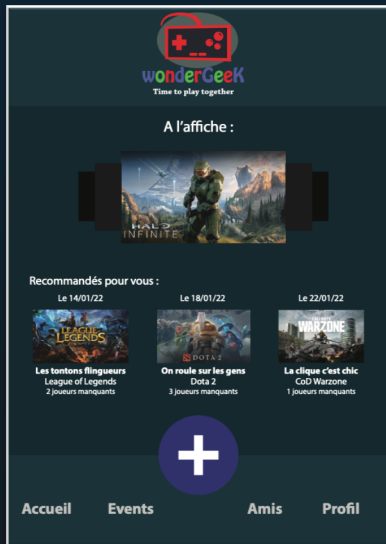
wonderGeeK
Time to play together

A l'affiche :

HALO INFINITE

Recommandés pour vous :

Le 14/01/22
LEAGUE OF LEGENDS
Les tontons flingueurs
League of Legends
2 joueurs manquants

Le 18/01/22
DOTA 2
On roule sur les gens
Dota 2
3 joueurs manquants

Le 22/01/22
CALL OF DUTY WARZONE
La clique c'est chic
CoD Warzone
1 joueurs manquants

Accueil Events Amis Profil